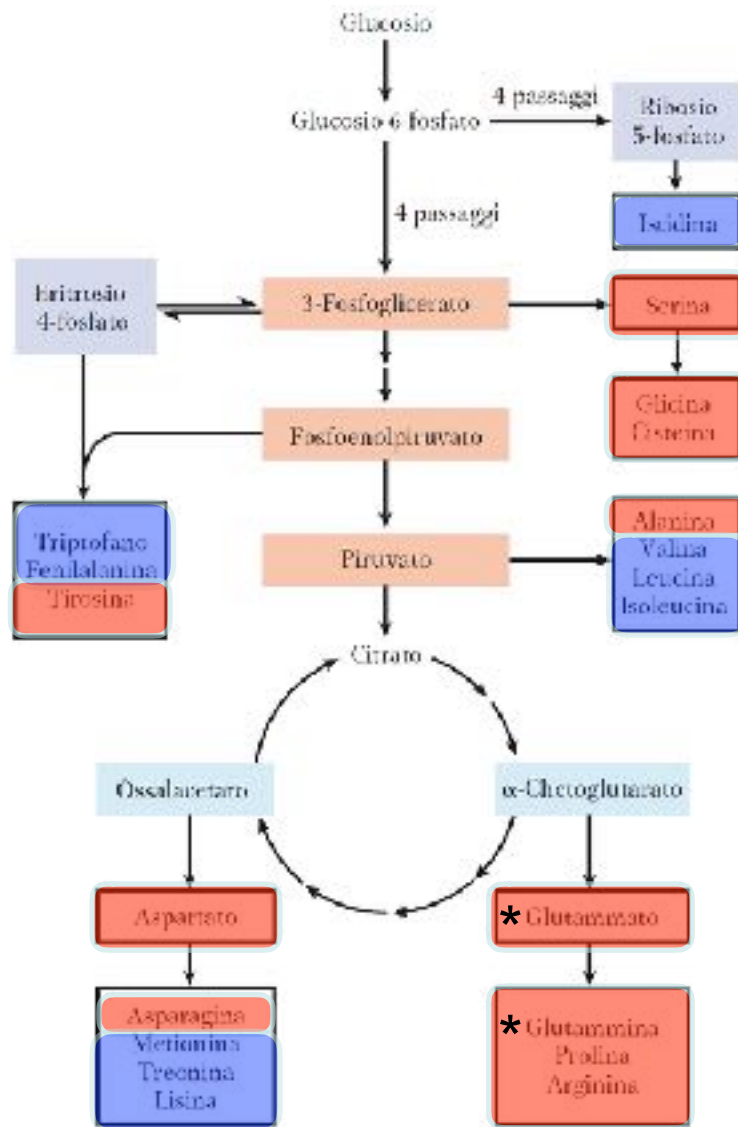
Glucosio

Glucosio 6 fosfato

4 passaggi

Ribosio 5-fosfato

Istidina

4 passaggi

Eritrosio 4-fosfato

3-Fosfoglicerato

Serina

Glicina Cisteina

Fosfoenolpiruvato

Triptofano Fenilalanina

Tirosina

Alanina

Valina Leucina Isoleucina

Piruvato

Citrato

Ossalacetato

α-Chetoglutarato

Aspartato

* Glutammato

Asparagina

Metionina Treonina Lisina

* Glutammina Prolina Arginina